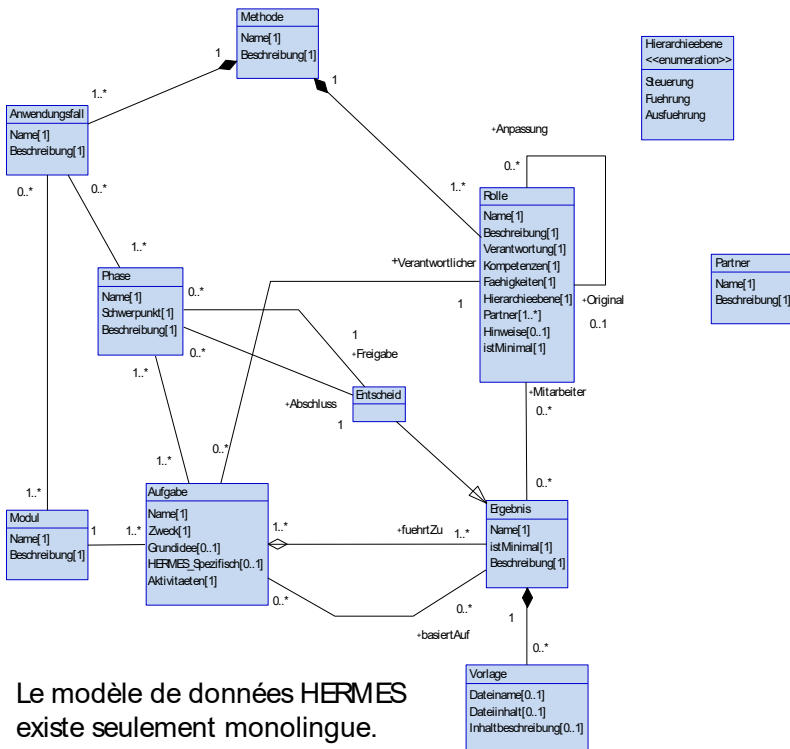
Methode
Name[1]
Beschreibung[1]

Hierarchieebene
<<enumeration>>
Steuerung
Fuehrung
Ausfuehrung

1
1..*
Anwendungsfall
Name[1]
Beschreibung[1]

1
+Anpassung
0..*
1..*
0..*
0..*
1..*

Rolle
Name[1]
Beschreibung[1]
Verantwortung[1]
Kompetenzen[1]
Faehigkeiten[1]
Hierarchieebene[1]
Partner[1..*]
Hinweise[0..1]
istMinimal[1]

+Verantwortlicher
+Original
0..1
1

Partner
Name[1]
Beschreibung[1]

Phase
Name[1]
Schwerpunkt[1]
Beschreibung[1]

0..*
0..*
1
+Freigabe
1..*
+Abschluss
Entscheid
1
+Mitarbeiter
0..*
0..*
1..*
0..*
1..*

Modul
Name[1]
Beschreibung[1]

1
1..*
Aufgabe
Name[1]
Zweck[1]
Grundidee[0..1]
HERMES_Spezifisch[0..1]
Aktivitaeten[1]

1..*
+fuehrtZu
1..*
Ergebnis
Name[1]
istMinimal[1]
Beschreibung[1]

0..*
0..*
+basiertAuf
1
0..*

Vorlage
Dateiname[0..1]
Dateiinhalt[0..1]
Inhaltbeschreibung[0..1]

Le modèle de données HERMES existe seulement monolingue.